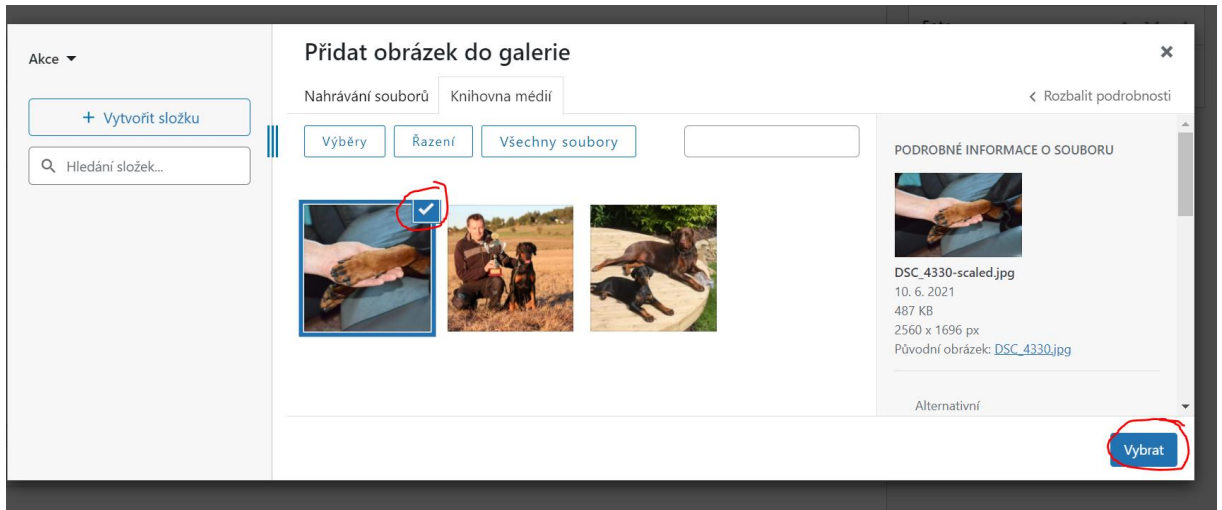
Akce ▾

+ Vytvořit složku

Hledání složek...

Přidat obrázek do galerie

×

Nahrávání souborů

Knihovna médií

‹ Rozbalit podrobnosti

Výběry

Řazení

Všechny soubory

PODROBNÉ INFORMACE O SOUBORU

DSC_4330-scaled.jpg

10. 6. 2021

487 KB

2560 x 1696 px

Původní obrázek: DSC_4330.jpg

Alternativní

Vybrat